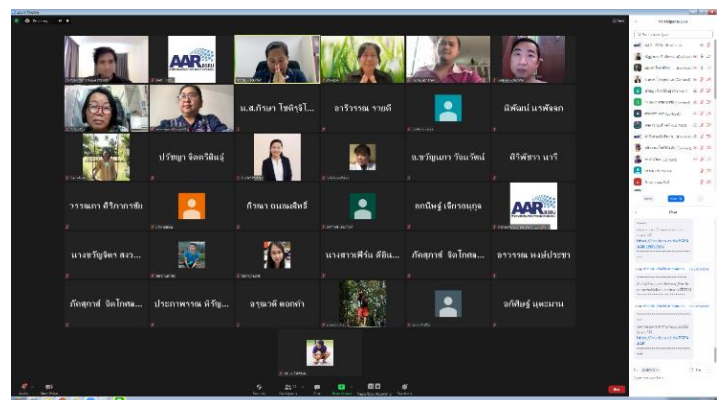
AAR

น.ส.กัณฑา โชติรุจิโ...

อารีวรรณ รายดี

พิพัฒน์ แรพจก

ปรัชญา จิตรวิสันธุ์

น.ขวัญนภา ว้อนวัฒน์

ศิริพิชรา นารี

วรรณภา ศิริภากรชัย

กีรณา ถนอมสิทธิ์

ดกนิษฐ์ เอียรณกุล

AAR

นางขวัญจิตร สงว...

นางสาวศิรินันท์ ดิอิน...

ภัคสุภาษ์ จิตโกศล...

อรวรรณ หงษ์ประชา

ภัคสุภาษ์ จิตโกศล...

ประภาพรรณ พิรัญ...

จารุณวดี ตอยพา

อภิพิษฐ์ นุดมาน

Chat

End